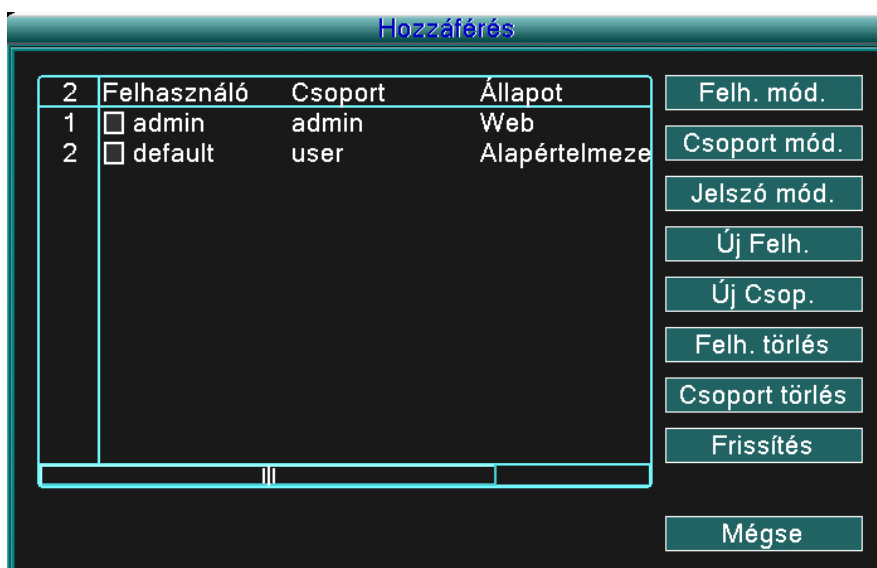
Hozzáférés

| 2 | Felhasználó | Csoport | Állapot |
|---|---|---|---|
| 1 | ☐ admin | admin | Web |
| 2 | ☐ default | user | Alapértelmeze |

Felh. mód.
Csoport mód.
Jelszó mód.
Új Felh.
Új Csop.
Felh. törlés
Csoport törlés
Frissítés
Mégse